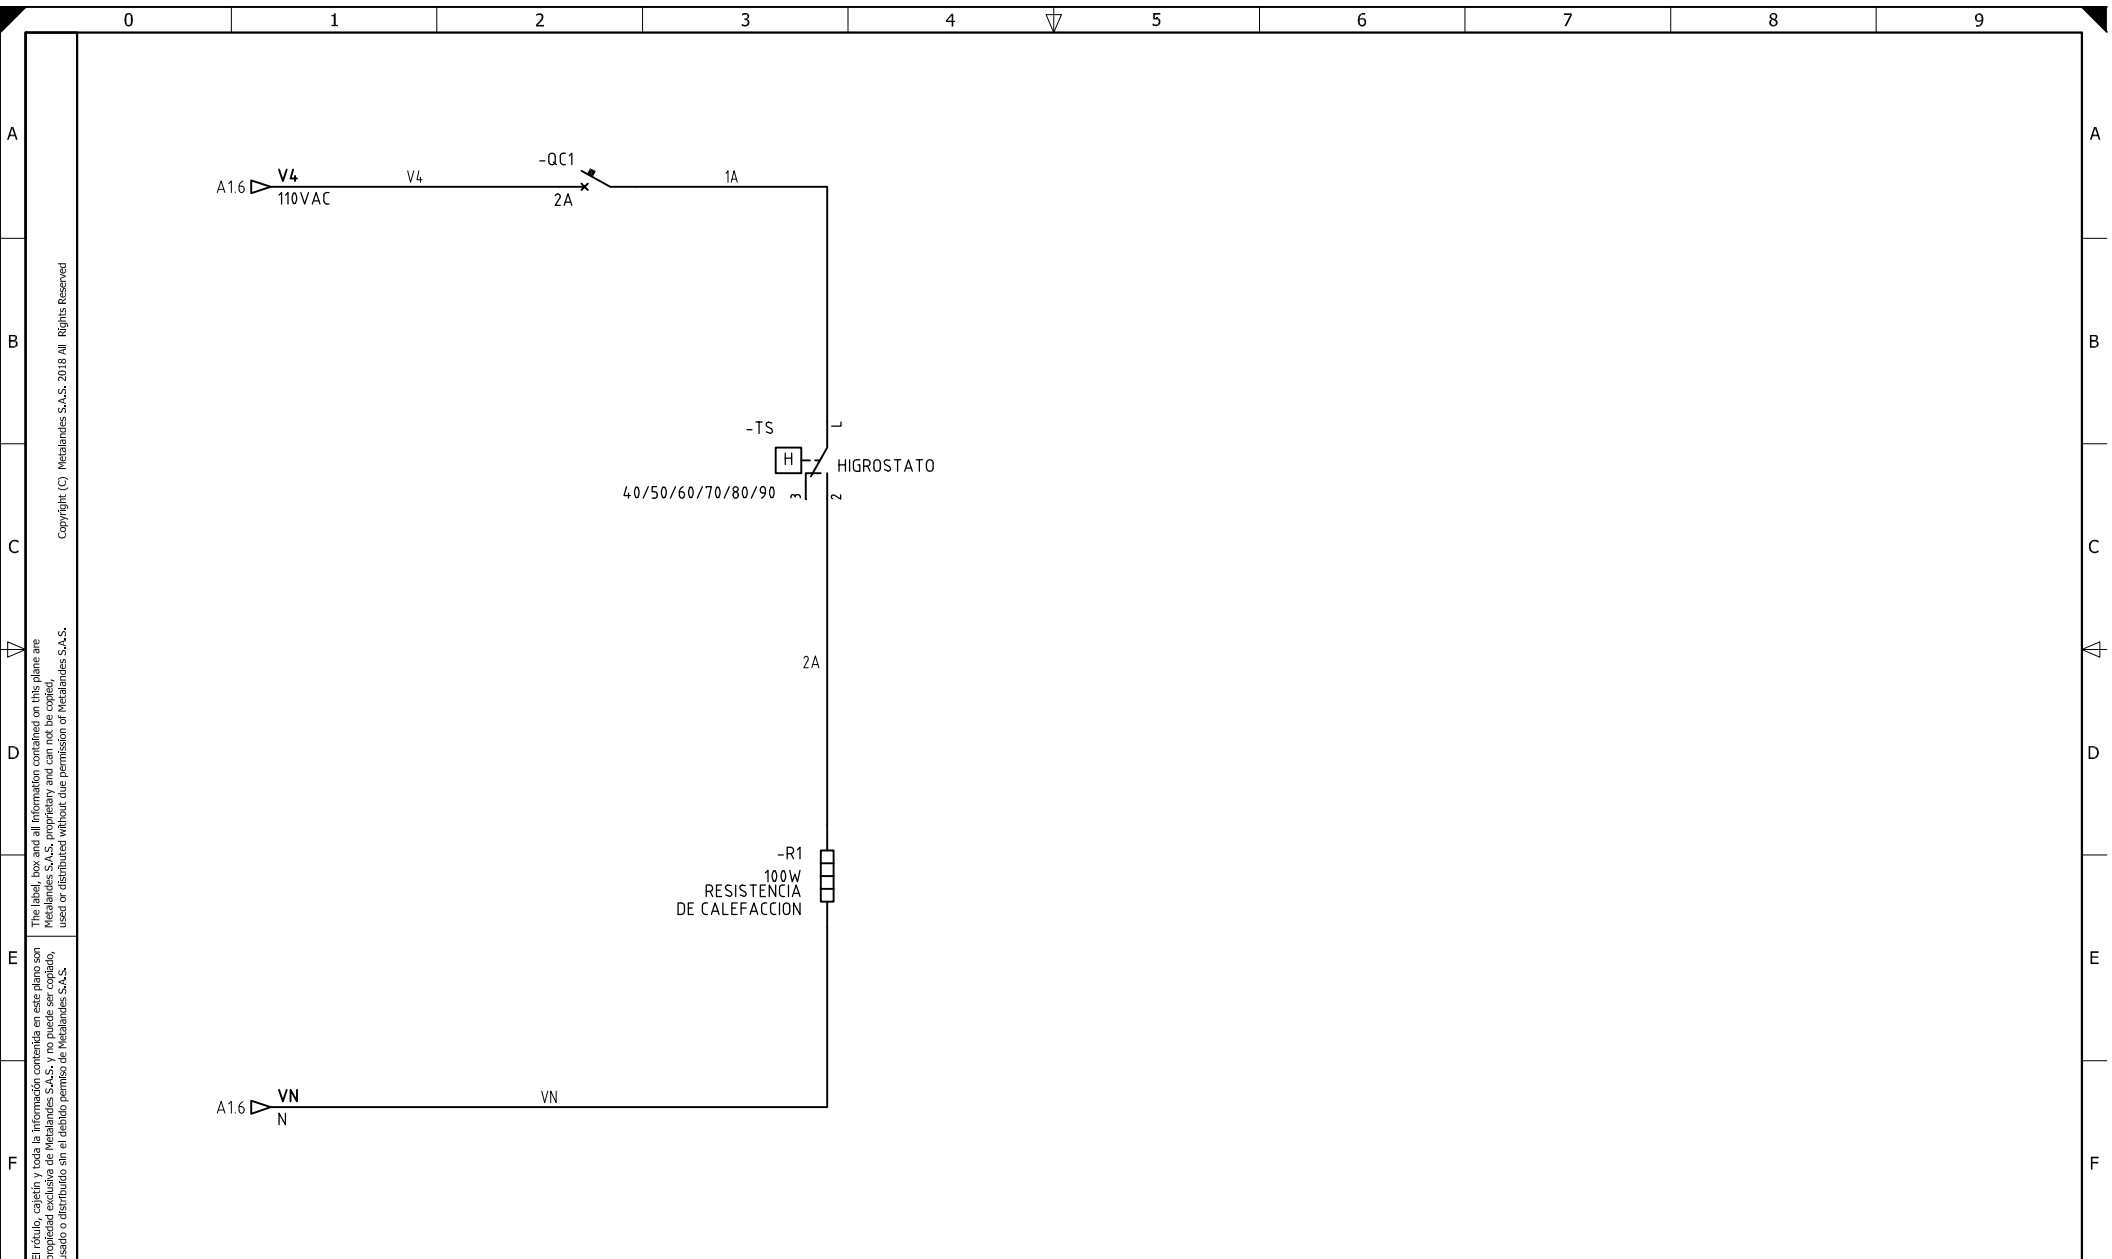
0 1 2 3 4 5 6 7 8 9

A

B

C

D

E

F

Copyright (C) Metalandes S.A.S. 2018 All Rights Reserved

The label, box and all Information contained on this plane are Metalandes S.A.S. proprietary and can not be copied, used or distributed without due permission of Metalandes S.A.S.

El rótulo, cajetín y toda la información contenida en este plano son propiedad exclusiva de Metalandes S.A.S. y no puede ser copiado, usado o distribuido sin el debido permiso de Metalandes S.A.S.

A1.6 V4
110VAC

V4

-QC1
2A

1A

-TS
H
HIGROSTATO
40/50/60/70/80/90
1
2
3

2A

-R1
100W
RESISTENCIA
DE CALEFACCION

A1.6 VN
N

VN

A

B

C

D

E

F